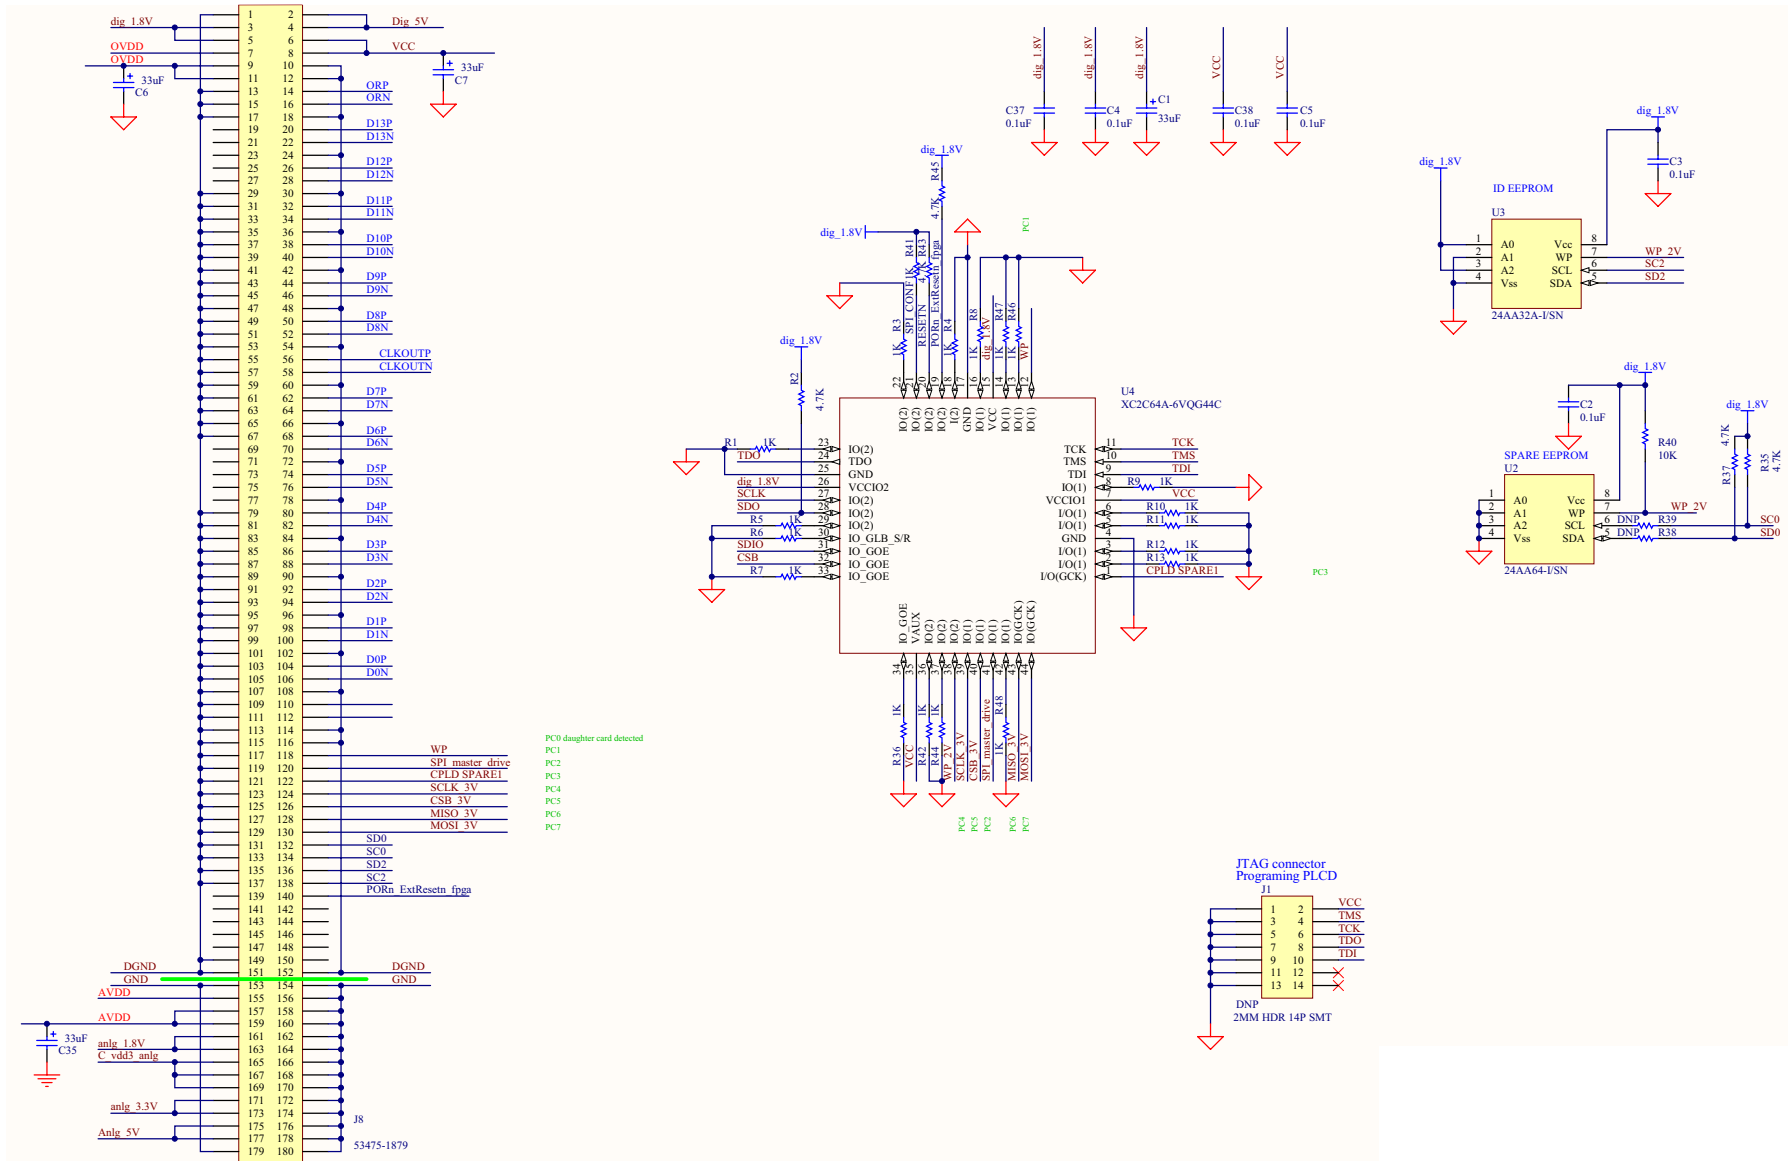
dig_1.8V
OVDD
OVDD
33uF
C6
Dig_5V
VCC
33uF
C7

| 1 | 2 |
|---|---|
| 3 | 4 |
| 5 | 6 |
| 7 | 8 |
| 9 | 10 |
| 11 | 12 |
| 13 | 14 |
| 15 | 16 |
| 17 | 18 |
| 19 | 20 |
| 21 | 22 |
| 23 | 24 |
| 25 | 26 |
| 27 | 28 |
| 29 | 30 |
| 31 | 32 |
| 33 | 34 |
| 35 | 36 |
| 37 | 38 |
| 39 | 40 |
| 41 | 42 |
| 43 | 44 |
| 45 | 46 |
| 47 | 48 |
| 49 | 50 |
| 51 | 52 |
| 53 | 54 |
| 55 | 56 |
| 57 | 58 |
| 59 | 60 |
| 61 | 62 |
| 63 | 64 |
| 65 | 66 |
| 67 | 68 |
| 69 | 70 |
| 71 | 72 |
| 73 | 74 |
| 75 | 76 |
| 77 | 78 |
| 79 | 80 |
| 81 | 82 |
| 83 | 84 |
| 85 | 86 |
| 87 | 88 |
| 89 | 90 |
| 91 | 92 |
| 93 | 94 |
| 95 | 96 |
| 97 | 98 |
| 99 | 100 |
| 101 | 102 |
| 103 | 104 |
| 105 | 106 |
| 107 | 108 |
| 109 | 110 |
| 111 | 112 |
| 113 | 114 |
| 115 | 116 |
| 117 | 118 |
| 119 | 120 |
| 121 | 122 |
| 123 | 124 |
| 125 | 126 |
| 127 | 128 |
| 129 | 130 |
| 131 | 132 |
| 133 | 134 |
| 135 | 136 |
| 137 | 138 |
| 139 | 140 |
| 141 | 142 |
| 143 | 144 |
| 145 | 146 |
| 147 | 148 |
| 149 | 150 |
| 151 | 152 |
| 153 | 154 |
| 155 | 156 |
| 157 | 158 |
| 159 | 160 |
| 161 | 162 |
| 163 | 164 |
| 165 | 166 |
| 167 | 168 |
| 169 | 170 |
| 171 | 172 |
| 173 | 174 |
| 175 | 176 |
| 177 | 178 |
| 179 | 180 |

ORP
ORN
D13P
D13N
D12P
D12N
D11P
D11N
D10P
D10N
D9P
D9N
D8P
D8N
CLKOUTP
CLKOUTN
D7P
D7N
D6P
D6N
D5P
D5N
D4P
D4N
D3P
D3N
D2P
D2N
D1P
D1N
D0P
D0N
WP
SPI_master_drive
CPLD SPARE1
SCLK_3V
CSB_3V
MISO_3V
MOSI_3V
SD0
SC0
SD2
SC2
PORn_ExtResetn_fpga
PC0 daughter card detected
PC1
PC2
PC3
PC4
PC5
PC6
PC7
DGND
GND
DGND
GND
AVDD
AVDD
33uF
C35
anlg_1.8V
C_vdd3_anlg
anlg_3.3V
Anlg_5V
J8
53475-1879

dig_1.8V
dig_1.8V
dig_1.8V
VCC
VCC
C37
0.1uF
C4
0.1uF
C1
33uF
C38
0.1uF
C5
0.1uF

dig_1.8V
R45
4.7K
dig_1.8V
R41
R43
1K
4.7K
PC1
R3
1K
SPI_CONF
RESETN
PORn_ExtResetn_fpga
R4
1K
R8
1K
dig_1.8V
R47
1K
R46
1K
WP
dig_1.8V
R2
4.7K
U4
XC2C64A-6VQG44C
22 21 20 19 18 17 16 15 14 13 12
IO(2) IO(2) IO(2) IO(2) I(2) GND IO(1) VCC IO(1) IO(1) IO(1)
R1 1K
TDO
dig_1.8V
SCLK
SDO
R5 1K
R6 1K
SDIO
CSB
R7 1K
23 IO(2)
24 TDO
25 GND
26 VCCIO2
27 IO(2)
28 IO(2)
29 IO(2)
30 IO_GLB_S/R
31 IO_GOE
32 IO_GOE
33 IO_GOE
TCK 11
TMS 10
TDI 9
IO(1) 8
VCCIO1 7
I/O(1) 6
I/O(1) 5
GND 4
I/O(1) 3
I/O(1) 2
I/O(GCK) 1
TCK
TMS
TDI
R9 1K
VCC
R10 1K
R11 1K
R12 1K
R13 1K
CPLD SPARE1
PC3
IO_GOE VAUX IO(2) IO(2) IO(2) IO(1) IO(1) IO(1) IO(1) IO(GCK) IO(GCK)
34 35 36 37 38 39 40 41 42 43 44
R36
1K
VCC
R42
1K
R44
1K
WP_2V
SCLK_3V
CSB_3V
SPI_master_drive
R48
1K
MISO_3V
MOSI_3V
PC4 PC5 PC2 PC6 PC7

dig_1.8V
dig_1.8V
ID EEPROM
C3
0.1uF
U3
1 A0 Vcc 8
2 A1 WP 7
3 A2 SCL 6
4 Vss SDA 5
WP_2V
SC2
SD2
24AA32A-I/SN

dig_1.8V
C2
0.1uF
SPARE EEPROM
U2
R40
10K
dig_1.8V
R37
4.7K
R35
4.7K
1 A0 Vcc 8
2 A1 WP 7
3 A2 SCL 6
4 Vss SDA 5
WP_2V
DNP R39
DNP R38
SC0
SD0
24AA64-I/SN

JTAG connector
Programing PLCD
J1
| 1 | 2 |
|---|---|
| 3 | 4 |
| 5 | 6 |
| 7 | 8 |
| 9 | 10 |
| 11 | 12 |
| 13 | 14 |
VCC
TMS
TCK
TDO
TDI
DNP
2MM HDR 14P SMT